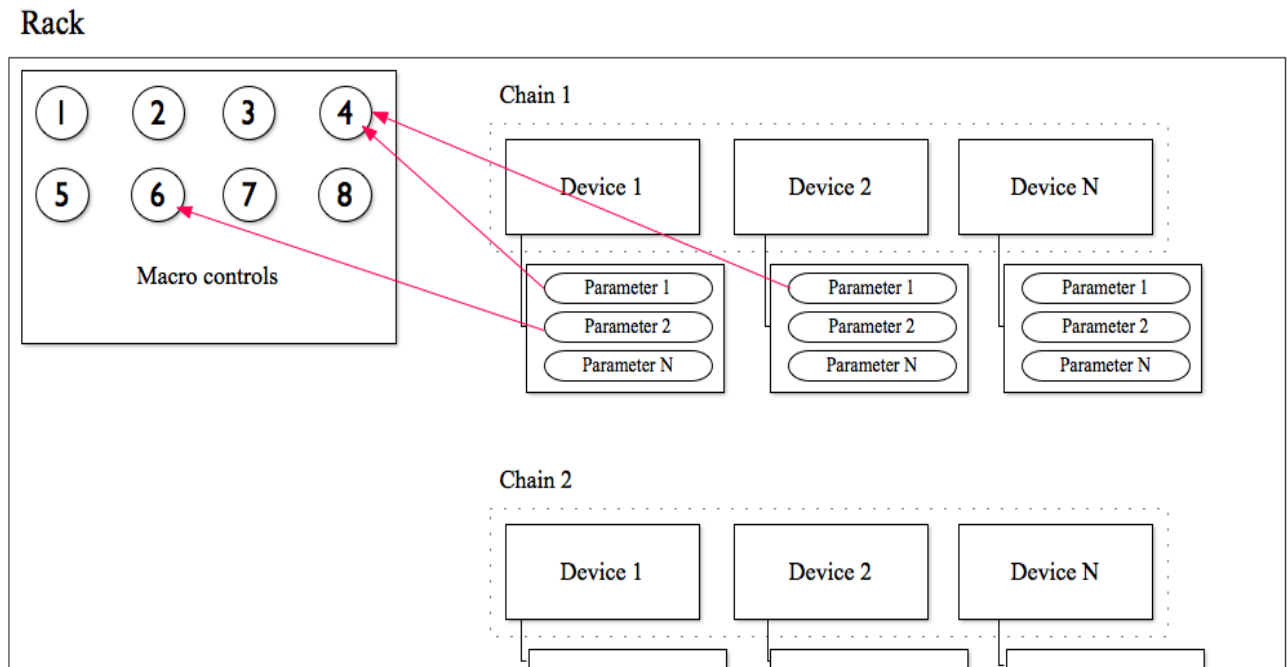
Rack

1 2 3 4
5 6 7 8

Macro controls

Chain 1

Device 1

Device 2

Device N

Parameter 1
Parameter 2
Parameter N

Parameter 1
Parameter 2
Parameter N

Parameter 1
Parameter 2
Parameter N

Chain 2

Device 1

Device 2

Device N